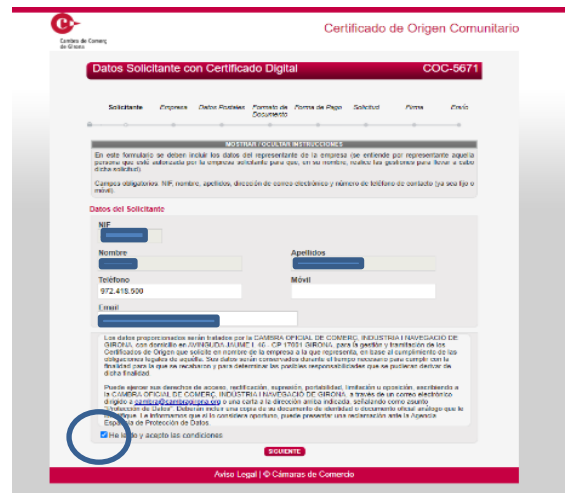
Cambra de Comerç de Girona

Certificado de Origen Comunitario

Datos Solicitante con Certificado Digital

COC-5671

Solicitante Empresa Datos Fiscales Formato de Documento Forma de Pago Solicitud Firma Envío

MOSTRAR / OCULTAR INSTRUCCIONES

En este formulario se deben incluir los datos del representante de la empresa (se entiende por representante aquella persona que está autorizada por la empresa solicitante para que, en su nombre, realice los gestiones para llevar a cabo dicha solicitud).

Campos obligatorios: NIF, nombre, apellidos, dirección de correo electrónico y número de teléfono de contacto (ya sea fijo o móvil).

Datos del Solicitante

NIF

Nombre

Apellidos

Teléfono

972.418.500

Móvil

Email

Los datos proporcionados serán tratados por la CAMBRA OFICIAL DE COMERÇ, INDUSTRIA I NAVEGACIÓ DE GIRONA, con domicilio en AVINGUDA JAUME I, 46 - CP 17001 GIRONA, para la gestión y tramitación de los Certificados de Origen que solicite en nombre de la empresa a la que representa, en base al cumplimiento de las obligaciones legales de aquélla. Sus datos serán conservados durante el tiempo necesario para cumplir con la finalidad para la que se recabaron y para determinar las posibles responsabilidades que se pudieran derivar de dicha finalidad.

Puede ejercer sus derechos de acceso, rectificación, supresión, portabilidad, limitación u oposición, escribiendo a la CAMBRA OFICIAL DE COMERÇ, INDUSTRIA I NAVEGACIÓ DE GIRONA, a través de un correo electrónico dirigido a camgirona@cambragirona.org o una carta a la dirección arriba indicada, señalando como asunto "Protección de Datos". Deberán incluir una copia de su documento de identidad o documento oficial análogo que le identifique. Le informamos que si lo considera oportuno, puede presentar una reclamación ante la Agencia Española de Protección de Datos.

He leído y acepto las condiciones

SIGUIENTE

Aviso Legal | © Cámaras de Comercio